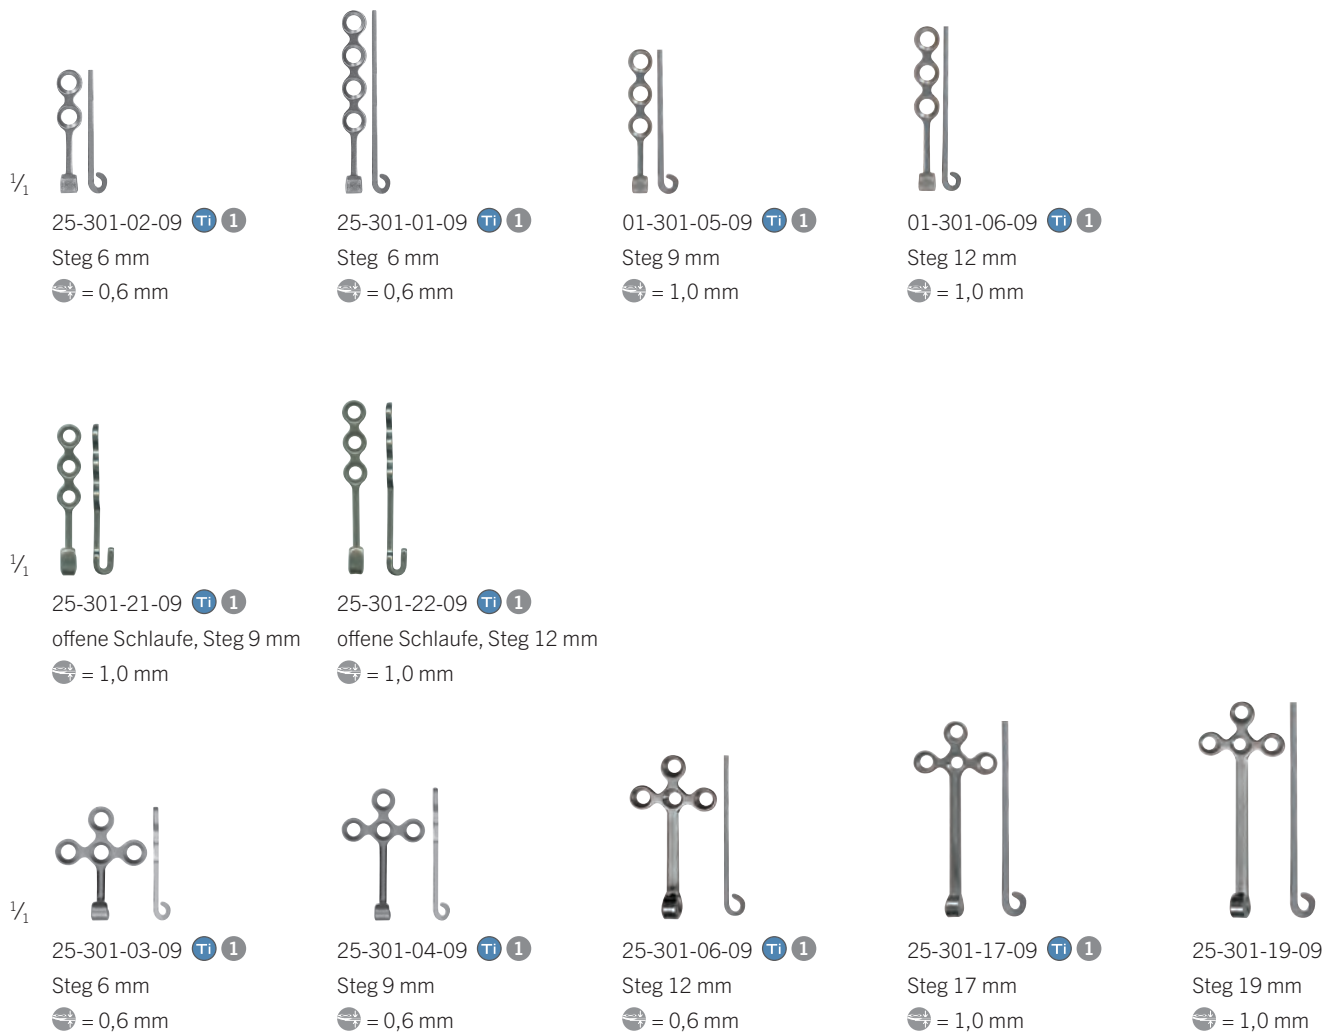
$\frac{1}{1}$

25-301-02-09 Ti 1
Steg 6 mm
= 0,6 mm

25-301-01-09 Ti 1
Steg 6 mm
= 0,6 mm

01-301-05-09 Ti 1
Steg 9 mm
= 1,0 mm

01-301-06-09 Ti 1
Steg 12 mm
= 1,0 mm

$\frac{1}{1}$

25-301-21-09 Ti 1
offene Schlaufe, Steg 9 mm
= 1,0 mm

25-301-22-09 Ti 1
offene Schlaufe, Steg 12 mm
= 1,0 mm

$\frac{1}{1}$

25-301-03-09 Ti 1
Steg 6 mm
= 0,6 mm

25-301-04-09 Ti 1
Steg 9 mm
= 0,6 mm

25-301-06-09 Ti 1
Steg 12 mm
= 0,6 mm

25-301-17-09 Ti 1
Steg 17 mm
= 1,0 mm

25-301-19-09
Steg 19 mm
= 1,0 mm